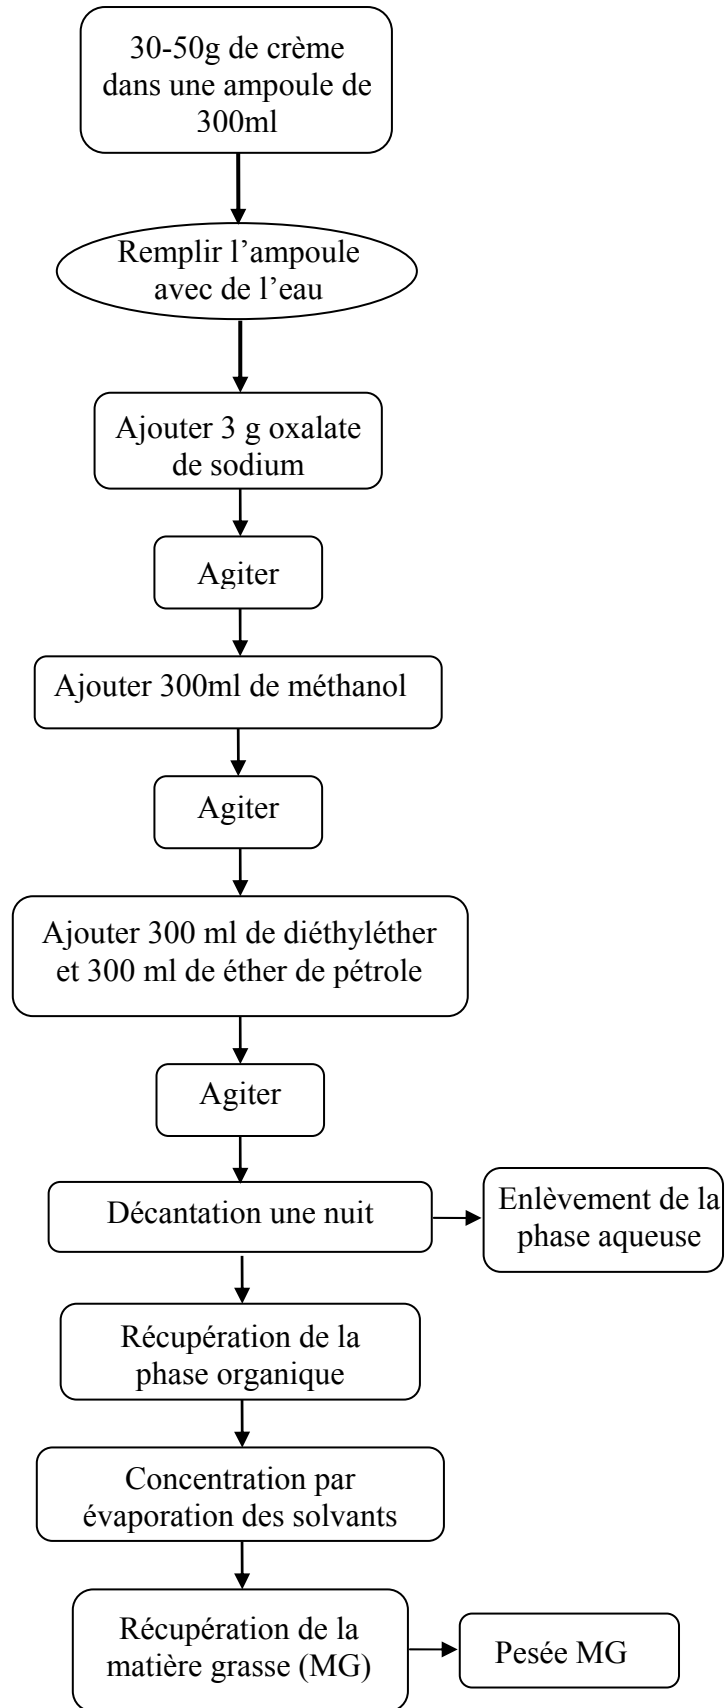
30-50g de crème dans une ampoule de 300ml

Remplir l’ampoule avec de l’eau

Ajouter 3 g oxalate de sodium

Agiter

Ajouter 300ml de méthanol

Agiter

Ajouter 300 ml de diéthyléther et 300 ml de éther de pétrole

Agiter

Décantation une nuit

Enlèvement de la phase aqueuse

Récupération de la phase organique

Concentration par évaporation des solvants

Récupération de la matière grasse (MG)

Pesée MG